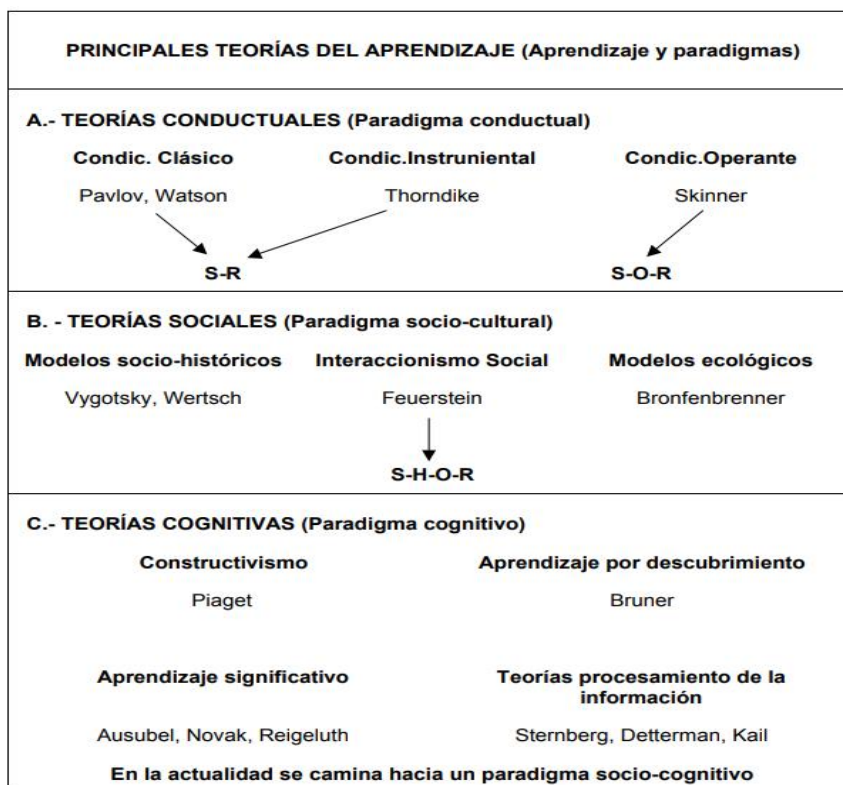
PRINCIPALES TEORÍAS DEL APRENDIZAJE (Aprendizaje y paradigmas)

A.- TEORÍAS CONDUCTUALES (Paradigma conductual)

Condic. Clásico

Pavlov, Watson

Condic.Instruniental

Thorndike

Condic.Operante

Skinner

S-R

S-O-R

B. - TEORÍAS SOCIALES (Paradigma socio-cultural)

Modelos socio-históricos

Vygotsky, Wertsch

Interaccionismo Social

Feuerstein

Modelos ecológicos

Bronfenbrenner

S-H-O-R

C.- TEORÍAS COGNITIVAS (Paradigma cognitivo)

Constructivismo

Piaget

Aprendizaje por descubrimiento

Bruner

Aprendizaje significativo

Ausubel, Novak, Reigeluth

Teorías procesamiento de la información

Sternberg, Detterman, Kail

En la actualidad se camina hacia un paradigma socio-cognitivo